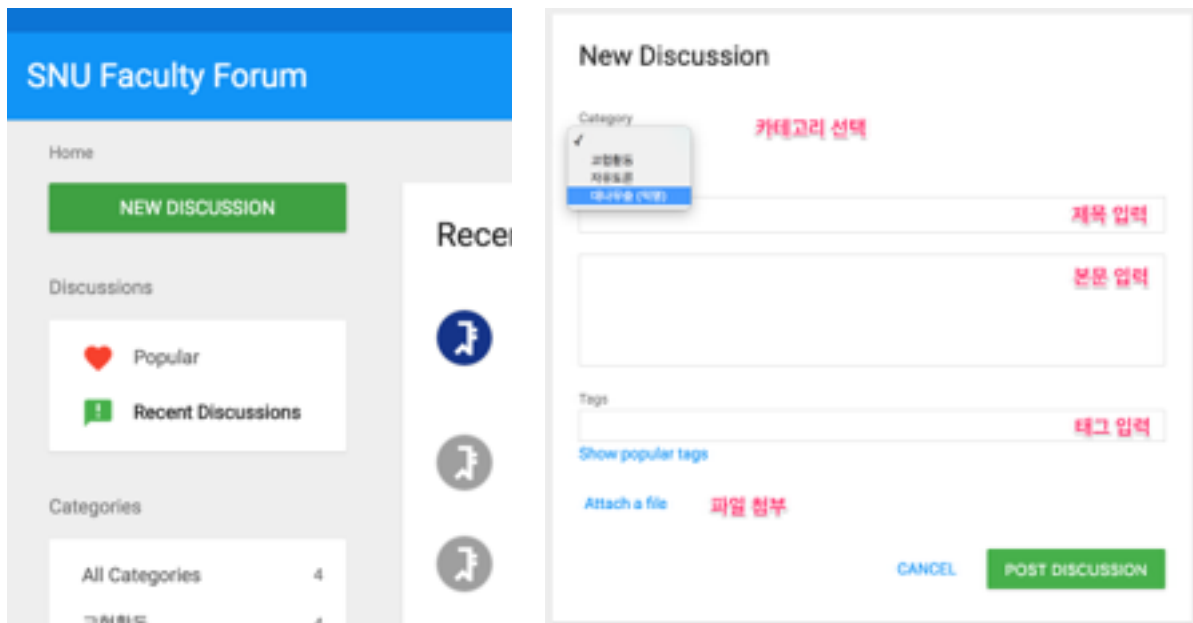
SNU Faculty Forum

Home

NEW DISCUSSION

Discussions

Popular

Recent Discussions

Categories

All Categories 4

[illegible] 4

Recen

New Discussion

Category

✓

교협활동

자유토론

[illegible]

카테고리 선택

제목 입력

본문 입력

Tags

태그 입력

Show popular tags

Attach a file

파일 첨부

CANCEL

POST DISCUSSION